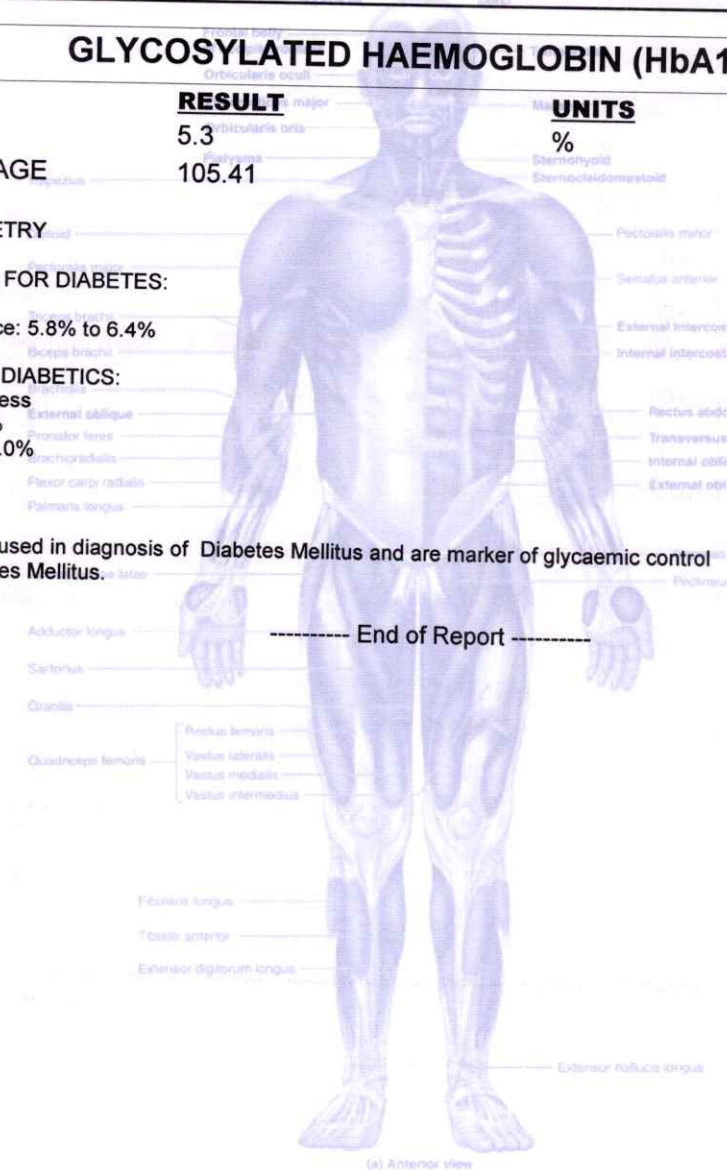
Frontal belly
GLYCOSYLATED HAEMOGLOBIN (HbA1
Orbicularis oculi
RESULT
UNITS
5.3
%
AGE
105.41
ETRY
FOR DIABETES:
e: 5.8% to 6.4%
DIABETICS:
ess
0%
used in diagnosis of Diabetes Mellitus and are marker of glycaemic control
es Mellitus.
---------- End of Report ----------
Orbicularis oris
Platysma
Trapezius
Sternohyoid
Sternocleidomastoid
Deltoid
Pectoralis minor
Pectoralis major
Serratus anterior
Triceps brachii
Biceps brachii
External intercos
Internal intercost
Brachialis
External oblique
Rectus abdo
Pronator teres
Transversus
Brachioradialis
Internal obli
Flexor carpi radialis
External obl
Palmaris longus
Tensor fasciae latae
Pectineus
Adductor longus
Sartorius
Gracilis
Rectus femoris
Vastus lateralis
Quadriceps femoris
Vastus medialis
Vastus intermedius
Fibularis longus
Tibialis anterior
Extensor digitorum longus
Extensor hallucis longus
(a) Anterior view